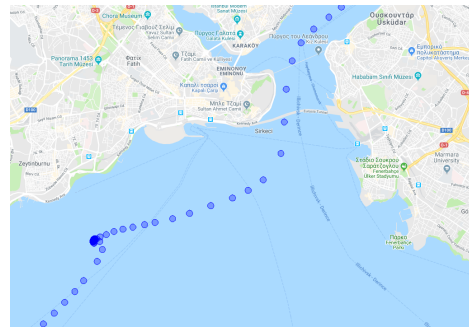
Chora Museum
Τζαμί του Σουλτάνου Σελίμ
Πύργος Γαλατά
Galata Kulesi
KARAKÖY
Πύργος του Λεάνδρου
Ουσκουντάρ
Üsküdar
Panorama 1453 Tarih Müzesi
Φατίχ
Fatih
Τζαμί Fatih Camii
EMINÖNÜ
Εμπορικό Πολυκατάστημα Capitol
Kapalı Çarşı
Haydarpaşa
Μπλε Τζαμί
Sultan Ahmet Camii
Sirkeci
Harem
Zeytinburnu
Marmara University
Στάδιο Σουκρού Σαράτσογλου
Fenerbahçe Ülker Stadyumu
Πάρκο Fenerbahçe